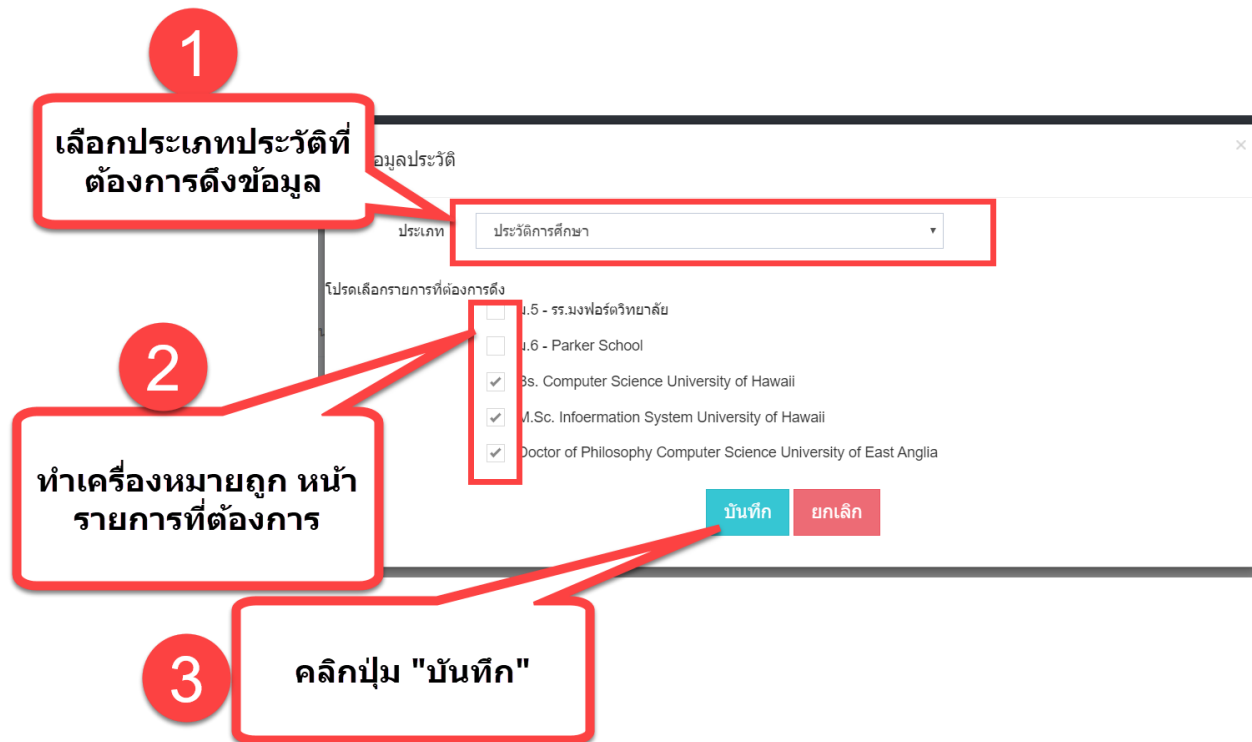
1

เลือกประเภทประวัติที่ต้องการดึงข้อมูล

อมูลประวัติ

×

ประเภท

ประวัติการศึกษา

โปรดเลือกรายการที่ต้องการดึง

.5 - รร.มงฟอร์ตวิทยาลัย

.6 - Parker School

Bs. Computer Science University of Hawaii

M.Sc. Infoermation System University of Hawaii

Doctor of Philosophy Computer Science University of East Anglia

2

ทำเครื่องหมายถูก หน้ารายการที่ต้องการ

บันทึก

ยกเลิก

3

คลิกปุ่ม "บันทึก"